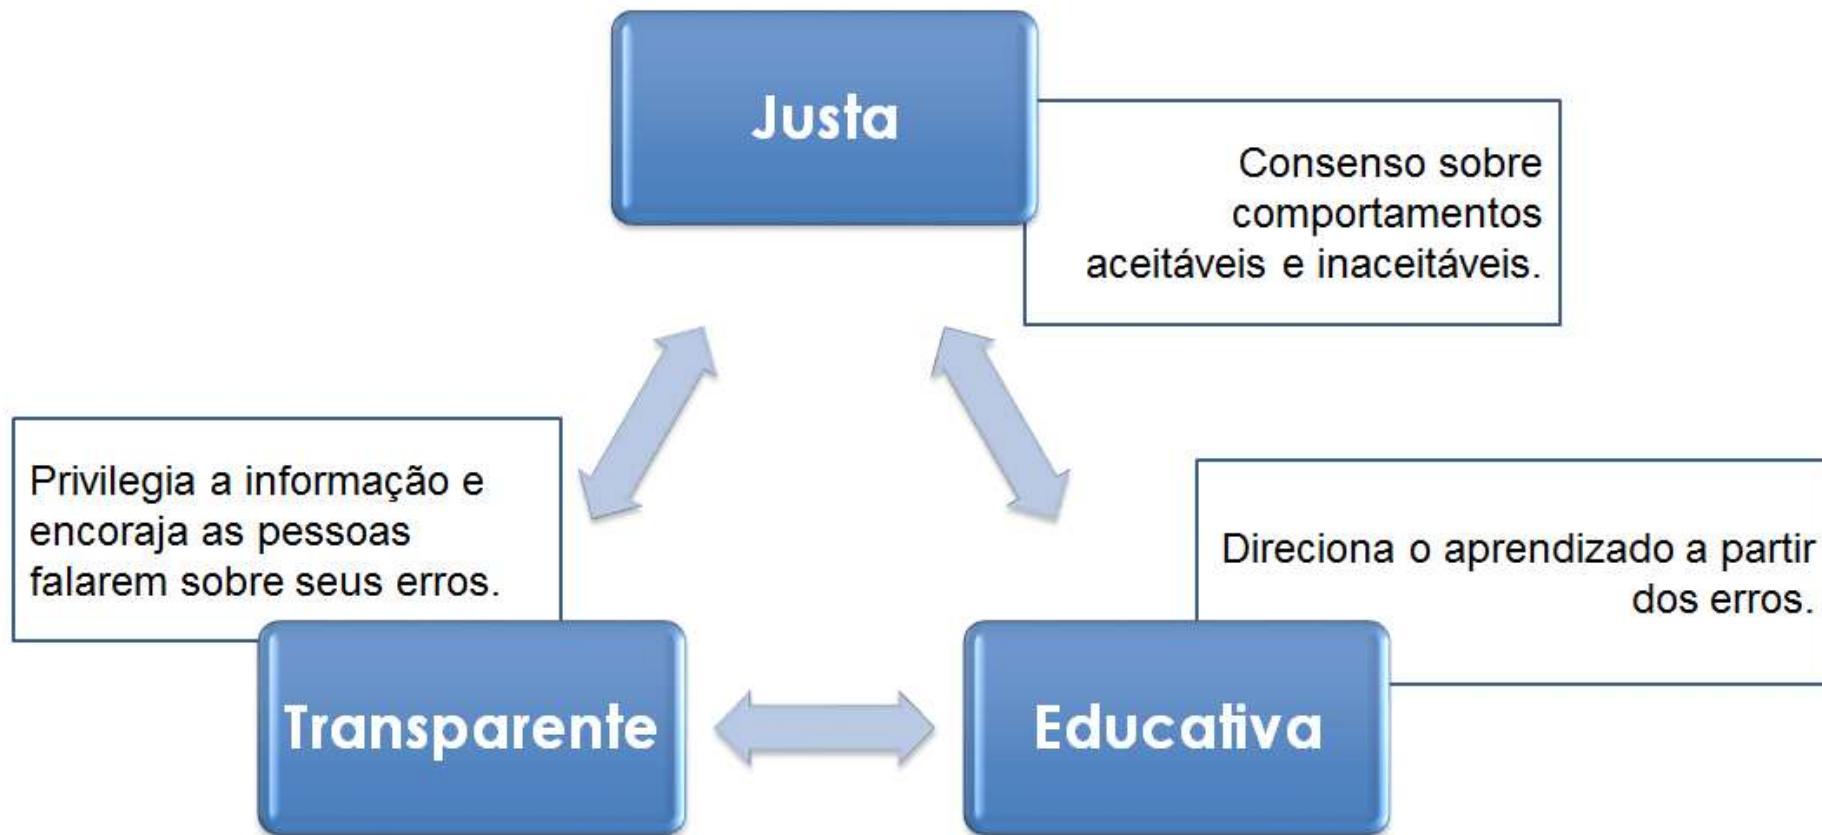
Justa

Consenso sobre comportamentos aceitáveis e inaceitáveis.

Privilegia a informação e encoraja as pessoas falarem sobre seus erros.

Direciona o aprendizado a partir dos erros.

Transparente

Educativa